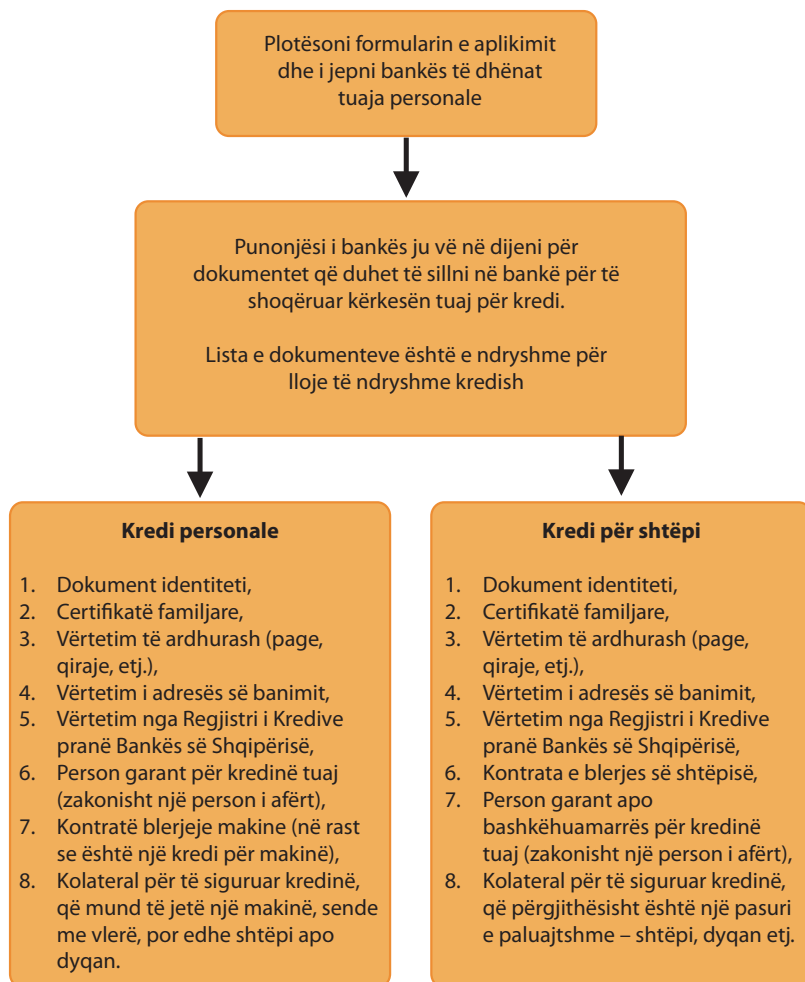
Plotësoni formularin e aplikimit dhe i jepni bankës të dhënat tuaja personale

Punonjësi i bankës ju vë në dijeni për dokumentet që duhet të sillni në bankë për të shoqëruar kërkesën tuaj për kredi.

Lista e dokumenteve është e ndryshme për lloje të ndryshme kredish

**Kredi personale**

1. Dokument identiteti,
2. Certifikatë familjare,
3. Vërtetim të ardhurash (page, qiraje, etj.),
4. Vërtetim i adresës së banimit,
5. Vërtetim nga Regjistri i Kredive pranë Bankës së Shqipërisë,
6. Person garant për kredinë tuaj (zakonisht një person i afërt),
7. Kontratë blerjeje makine (në rast se është një kredi për makinë),
8. Kolateral për të siguruar kredinë, që mund të jetë një makinë, sende me vlerë, por edhe shtëpi apo dyqan.

**Kredi për shtëpi**

1. Dokument identiteti,
2. Certifikatë familjare,
3. Vërtetim të ardhurash (page, qiraje, etj.),
4. Vërtetim i adresës së banimit,
5. Vërtetim nga Regjistri i Kredive pranë Bankës së Shqipërisë,
6. Kontrata e blerjes së shtëpisë,
7. Person garant apo bashkëhuamarrës për kredinë tuaj (zakonisht një person i afërt),
8. Kolateral për të siguruar kredinë, që përgjithësisht është një pasuri e paluajtshme – shtëpi, dyqan etj.